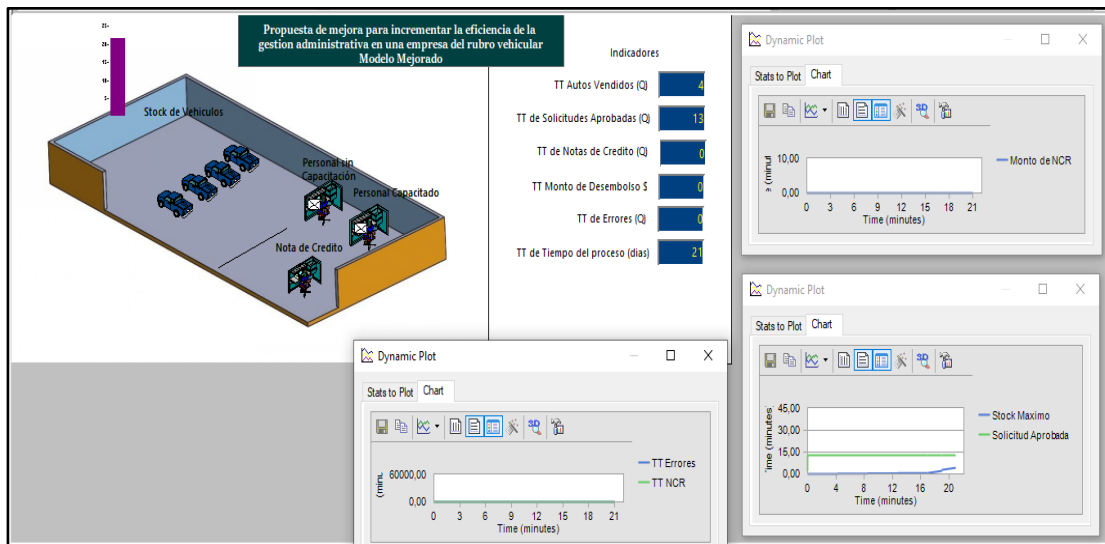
Propuesta de mejora para incrementar la eficiencia de la gestion administrativa en una empresa del rubro vehicular
Modelo Mejorado

Stock de Vehiculos
Personal sin Capacitacion
Personal Capacitado
Nota de Credito

Indicadores

| | |
|---|---|
| TT Autos Vendidos (Q) | 4 |
| TT de Solicitudes Aprobadas (Q) | 13 |
| TT de Notas de Credito (Q) | 0 |
| TT Monto de Desembolso $ | 0 |
| TT de Errores (Q) | 0 |
| TT de Tiempo del proceso (dias) | 21 |

Dynamic Plot
Stats to Plot Chart
10,00
0,00
0 3 6 9 12 15 18 21
Time (minutes)
Monto de NCR

Dynamic Plot
Stats to Plot Chart
45,00
30,00
15,00
0,00
0 4 8 12 16 20
Time (minutes)
Stock Maximo
Solicitud Aprobada

Dynamic Plot
Stats to Plot Chart
60000,00
0,00
0 3 6 9 12 15 18 21
Time (minutes)
TT Errores
TT NCR